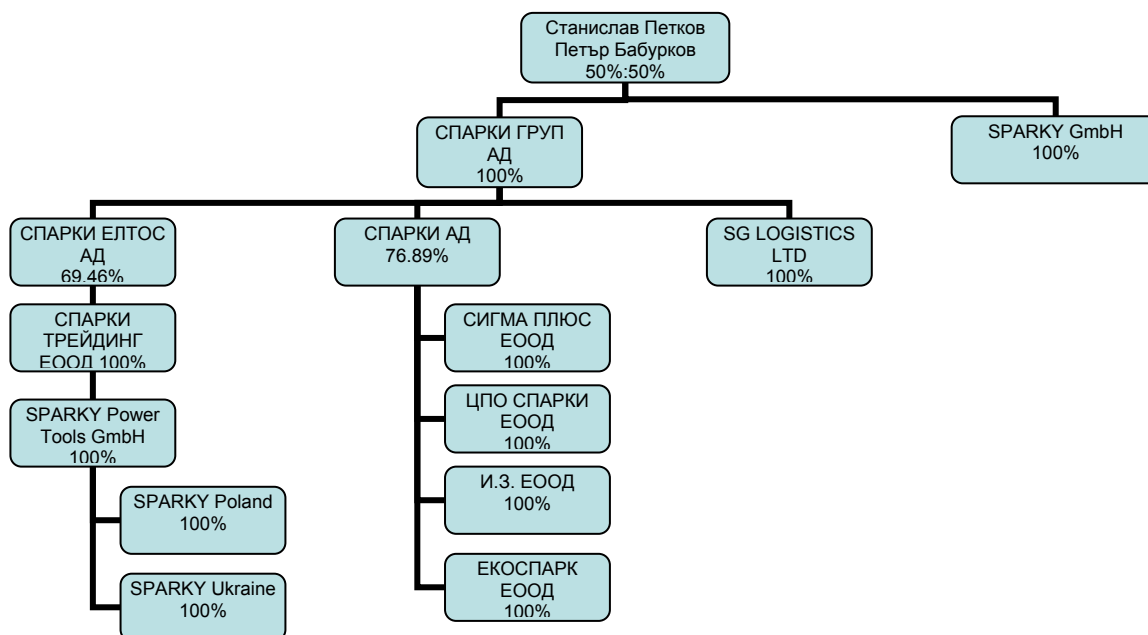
Станислав Петков
Петър Бабурков
50%:50%

СПАРКИ ГРУП
АД
100%

SPARKY GmbH
100%

СПАРКИ ЕЛТОС
АД
69.46%

СПАРКИ ТРЕЙДИНГ
ЕООД 100%

SPARKY Power Tools GmbH
100%

SPARKY Poland
100%

SPARKY Ukraine
100%

СПАРКИ АД
76.89%

СИГМА ПЛЮС
ЕООД
100%

ЦПО СПАРКИ
ЕООД
100%

И.З. ЕООД
100%

ЕКОСПАРК
ЕООД
100%

SG LOGISTICS
LTD
100%